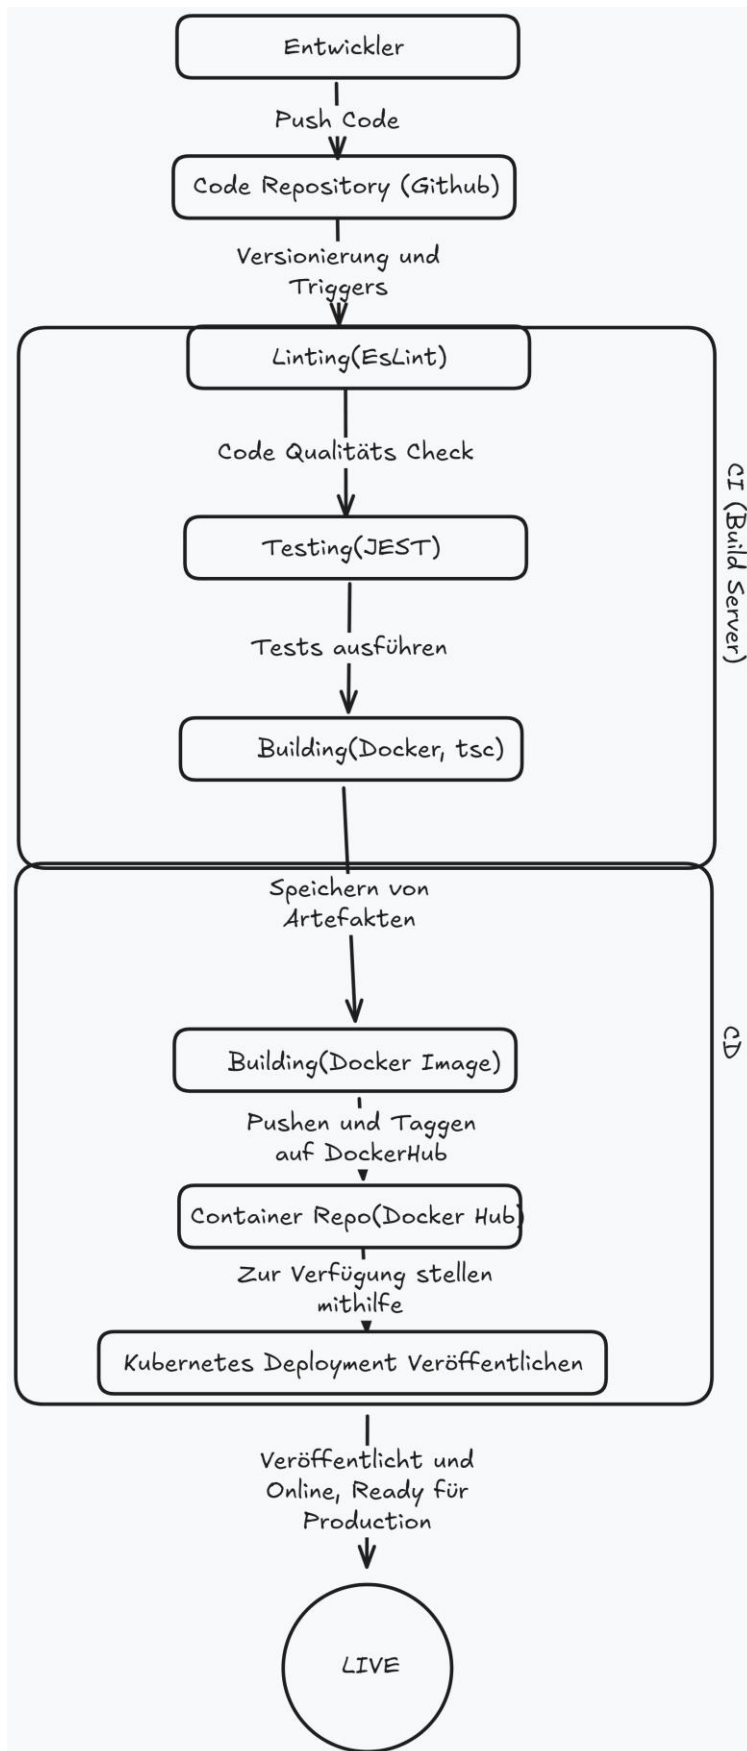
Entwickler

Push Code

Code Repository (Github)

Versionierung und Triggers

Linting(EsLint)

Code Qualitäts Check

Testing(JEST)

Tests ausführen

Building(Docker, tsc)

CI (Build Server)

Speichern von Artefakten

Building(Docker Image)

Pushen und Taggen auf DockerHub

Container Repo(Docker Hub)

Zur Verfügung stellen mithilfe

Kubernetes Deployment Veröffentlichen

CD

Veröffentlicht und Online, Ready für Production

LIVE